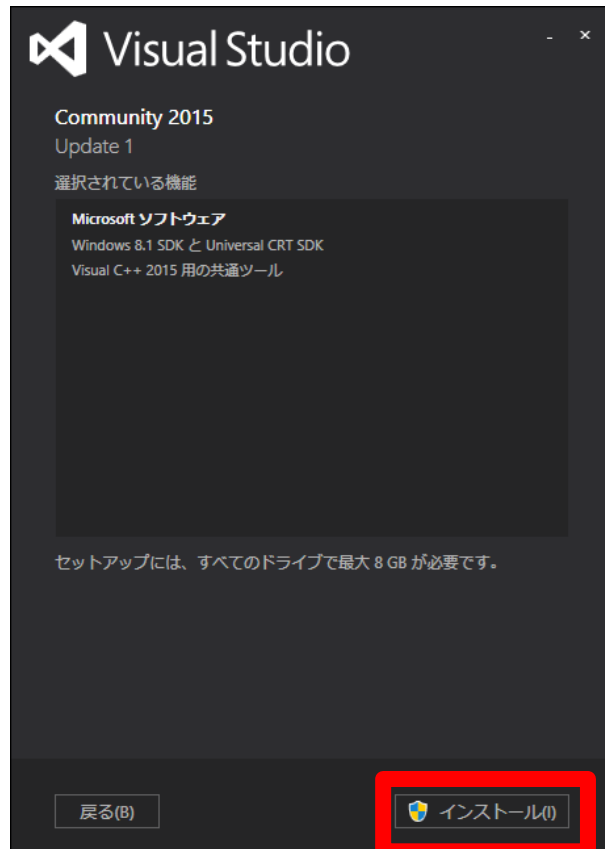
Visual Studio

- ×

Community 2015
Update 1

選択されている機能

Microsoft ソフトウェア
Windows 8.1 SDK と Universal CRT SDK
Visual C++ 2015 用の共通ツール

セットアップには、すべてのドライブで最大 8 GB が必要です。

戻る(B)

インストール(I)